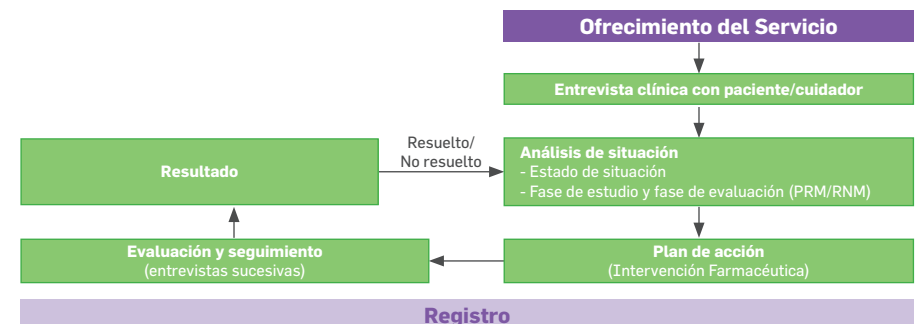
Ofrecimiento del Servicio

Entrevista clínica con paciente/cuidador

Resultado

Resuelto/
No resuelto

Análisis de situación
- Estado de situación
- Fase de estudio y fase de evaluación (PRM/RNM)

Evaluación y seguimiento
(entrevistas sucesivas)

Plan de acción
(Intervención Farmacéutica)

Registro